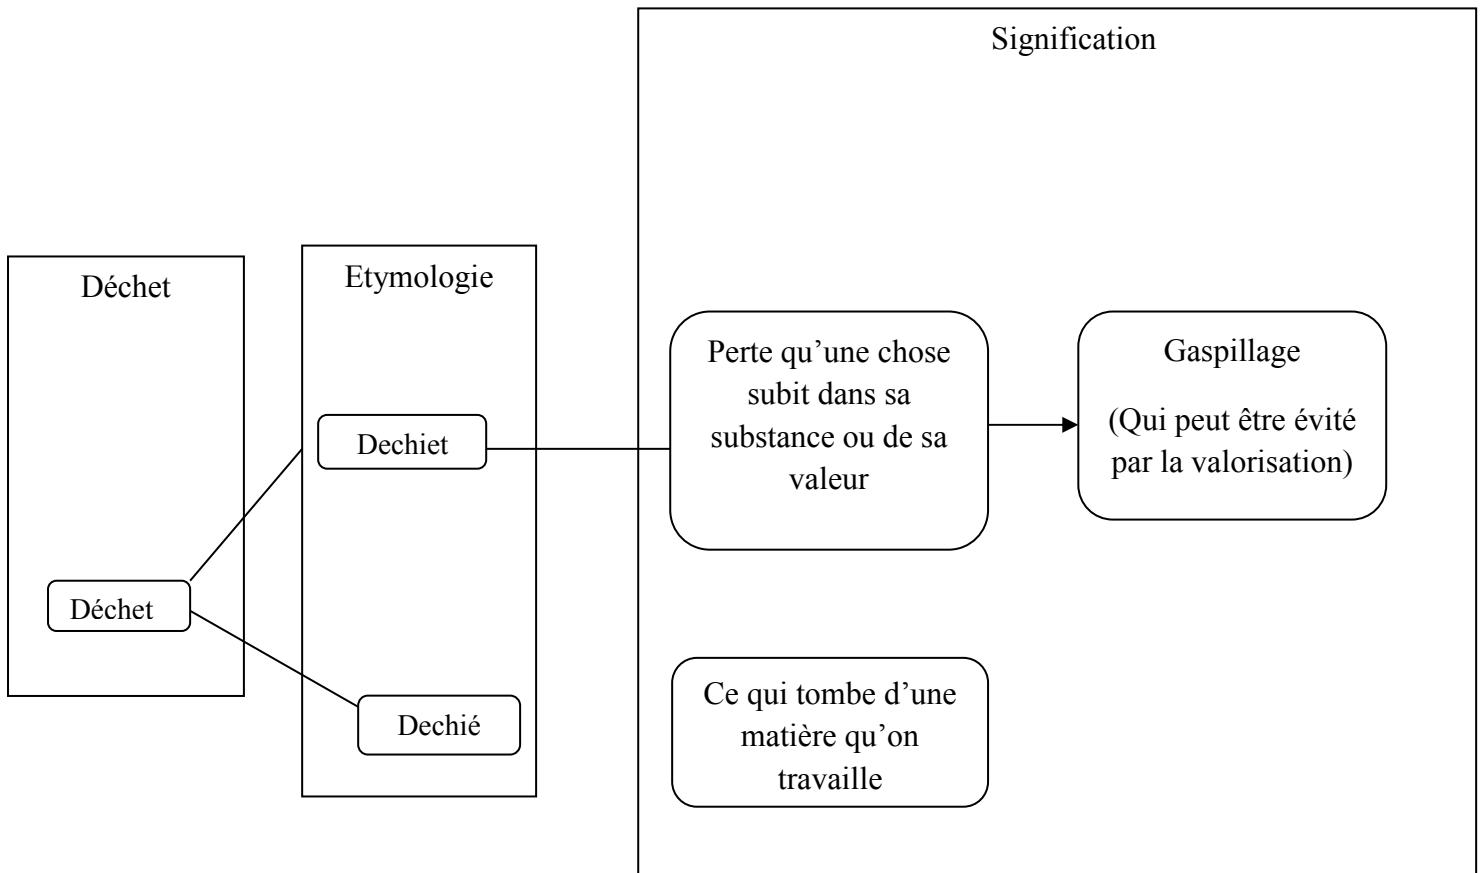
Déchet

Déchet

Etymologie

Dechiet

Dechié

Signification

Perte qu'une chose subit dans sa substance ou de sa valeur

Gaspillage

(Qui peut être évité par la valorisation)

Ce qui tombe d'une matière qu'on travaille